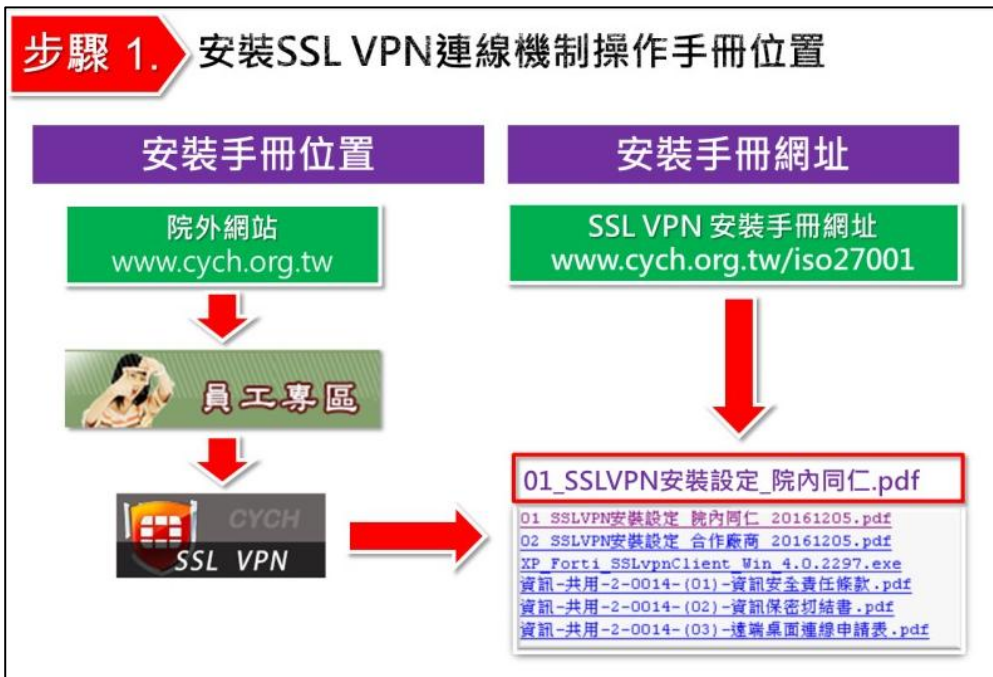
步驟 1. 安裝SSL VPN連線機制操作手冊位置

安裝手冊位置

安裝手冊網址

院外網站
www.cych.org.tw

SSL VPN 安裝手冊網址
www.cych.org.tw/iso27001

員工專區

CYCH
SSL VPN

01_SSLVPN安裝設定_院內同仁.pdf

01 SSLVPN安裝設定 院內同仁 20161205.pdf
02 SSLVPN安裝設定 合作廠商 20161205.pdf
XP_Forti_SSLvpnClient_Win_4.0.2297.exe
資訊-共用-2-0014-(01)-資訊安全責任條款.pdf
資訊-共用-2-0014-(02)-資訊保密切結書.pdf
資訊-共用-2-0014-(03)-遠端桌面連線申請表.pdf